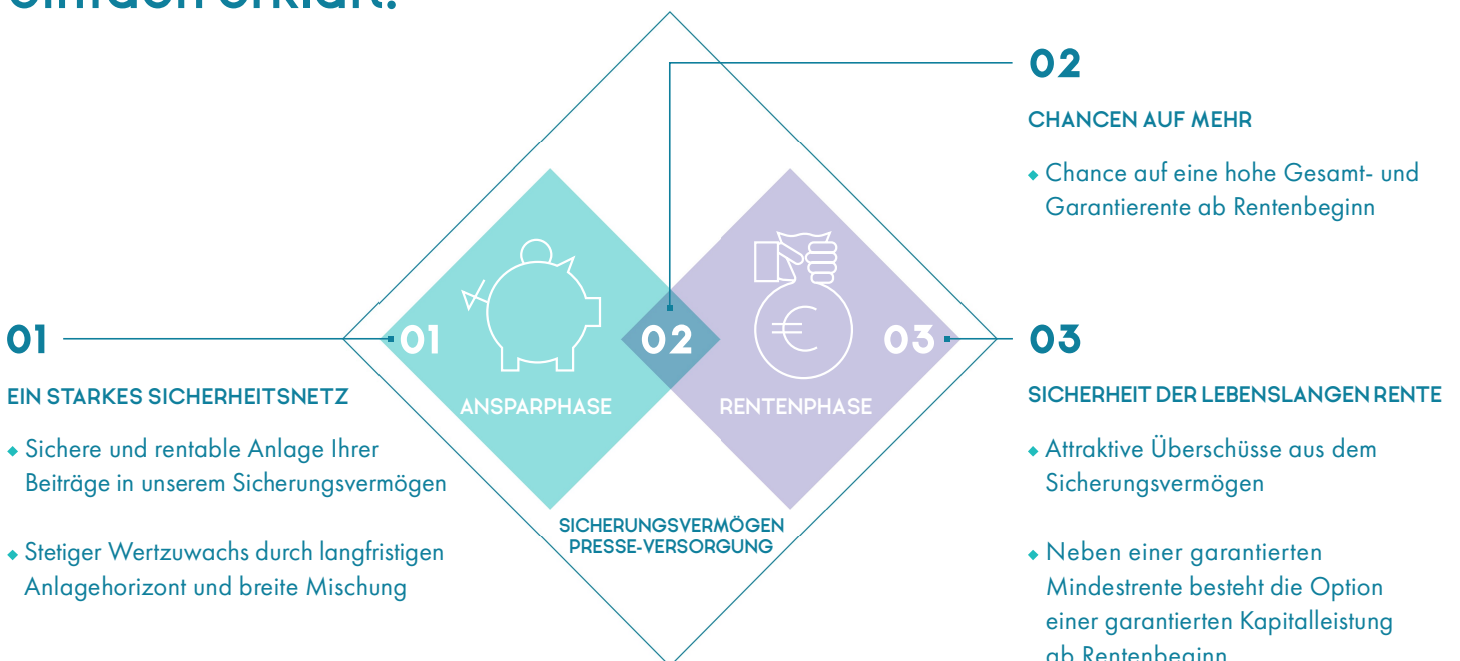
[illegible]

01

EIN STARKES SICHERHEITSNETZ

◆ Sichere und rentable Anlage Ihrer Beiträge in unserem Sicherungsvermögen

◆ Stetiger Wertzuwachs durch langfristigen Anlagehorizont und breite Mischung

01
ANSPARPHASE

02

03
RENTENPHASE

SICHERUNGSVERMÖGEN PRESSE-VERSORGUNG

02

CHANCEN AUF MEHR

◆ Chance auf eine hohe Gesamt- und Garantierente ab Rentenbeginn

03

SICHERHEIT DER LEBENSLANGEN RENTE

◆ Attraktive Überschüsse aus dem Sicherungsvermögen

◆ Neben einer garantierten Mindestrente besteht die Option einer garantierten Kapitalleistung ab Rentenbeginn